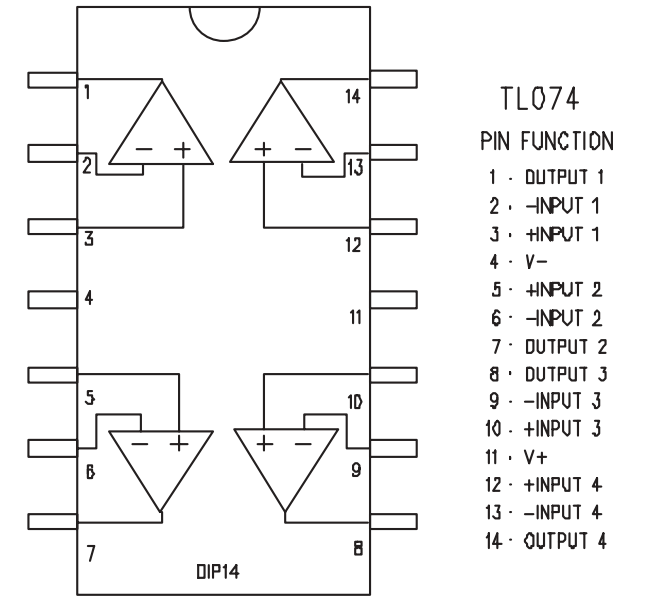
1
2
3
4
5
6
7
14
13
12
11
10
9
8
−
+
+
−
−
+
+
−
DIP14

TL074
PIN FUNCTION
1 - OUTPUT 1
2 - −INPUT 1
3 - +INPUT 1
4 - V−
5 - +INPUT 2
6 - −INPUT 2
7 - OUTPUT 2
8 - OUTPUT 3
9 - −INPUT 3
10 - +INPUT 3
11 - V+
12 - +INPUT 4
13 - −INPUT 4
14 - OUTPUT 4